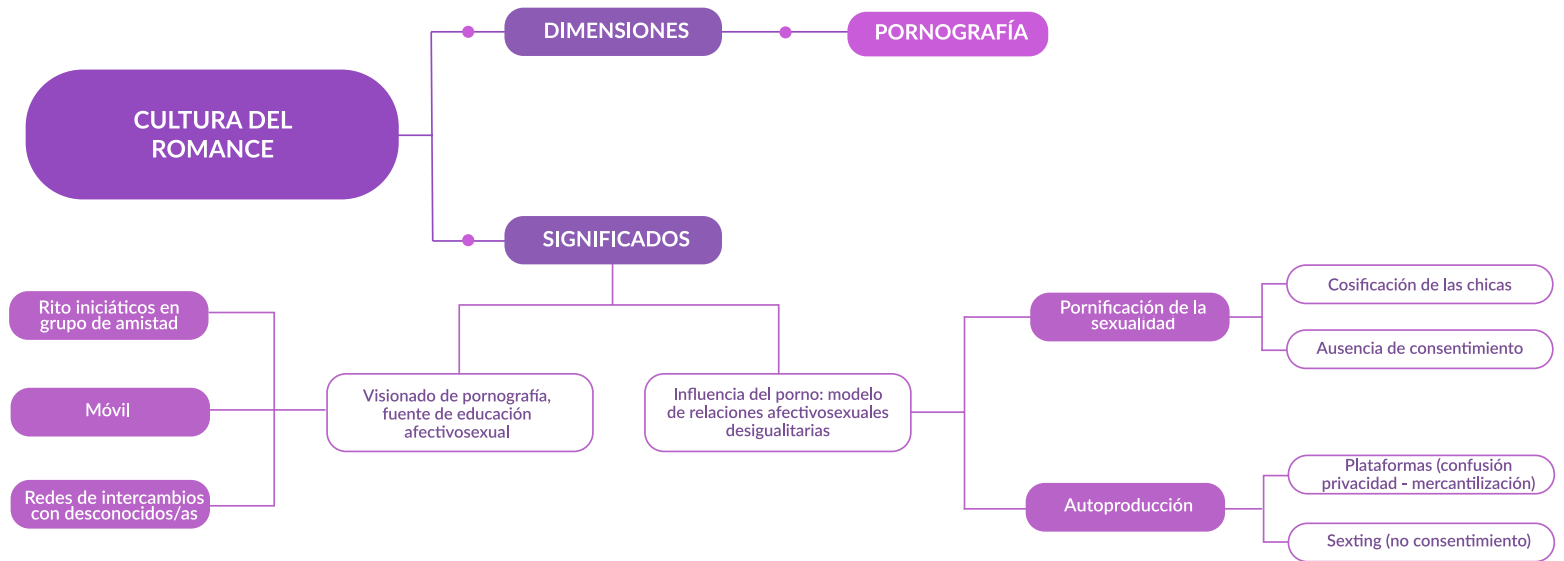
CULTURA DEL ROMANCE

DIMENSIONES

PORNOGRAFÍA

SIGNIFICADOS

Rito iniciáticos en grupo de amistad

Móvil

Redes de intercambios con desconocidos/as

Visionado de pornografía, fuente de educación afectivosexual

Influencia del porno: modelo de relaciones afectivosexuales desigualitarias

Pornificación de la sexualidad

Cosificación de las chicas

Ausencia de consentimiento

Autoproducción

Plataformas (confusión privacidad - mercantilización)

Sexting (no consentimiento)